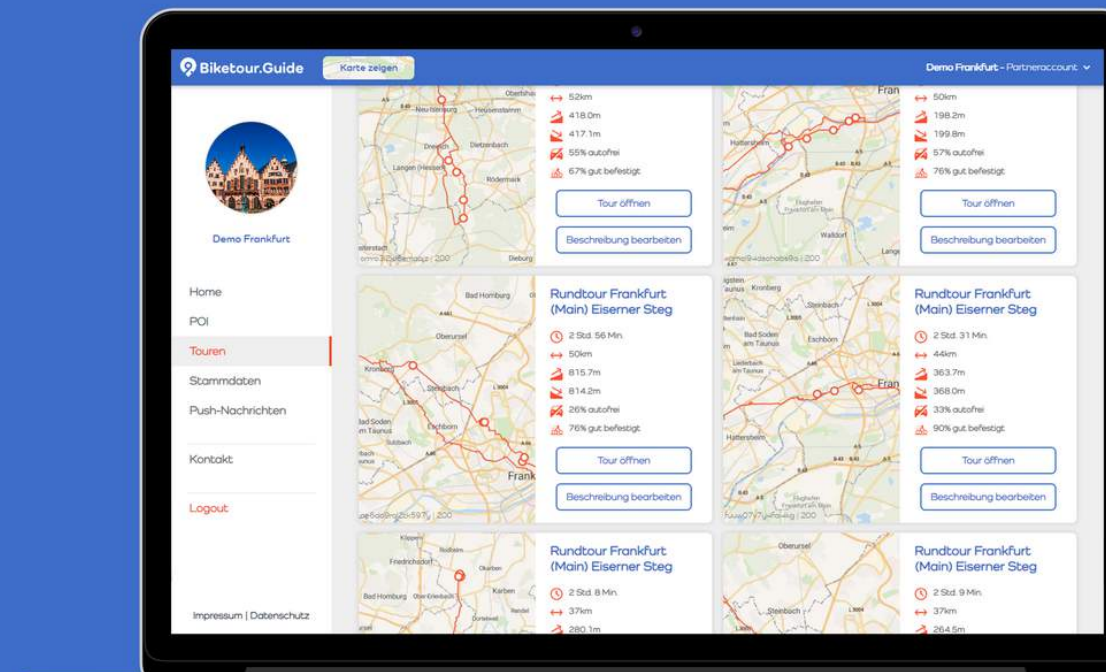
Biketour.Guide

Karte zeigen

Demo Frankfurt - Partneraccount

Demo Frankfurt

Home
POI
Touren
Stammdaten
Push-Nachrichten

Kontakt

Logout

Impressum | Datenschutz

52km
418.0m
417.1m
55% autofrei
67% gut befestigt
Tour öffnen
Beschreibung bearbeiten

50km
198.2m
199.8m
57% autofrei
76% gut befestigt
Tour öffnen
Beschreibung bearbeiten

Rundtour Frankfurt (Main) Eiserner Steg
2 Std. 56 Min
50km
815.7m
814.2m
26% autofrei
76% gut befestigt
Tour öffnen
Beschreibung bearbeiten

Rundtour Frankfurt (Main) Eiserner Steg
2 Std. 31 Min
44km
363.7m
368.0m
33% autofrei
90% gut befestigt
Tour öffnen
Beschreibung bearbeiten

Rundtour Frankfurt (Main) Eiserner Steg
2 Std. 8 Min.
37km
280.1m

Rundtour Frankfurt (Main) Eiserner Steg
2 Std. 9 Min.
37km
264.5m